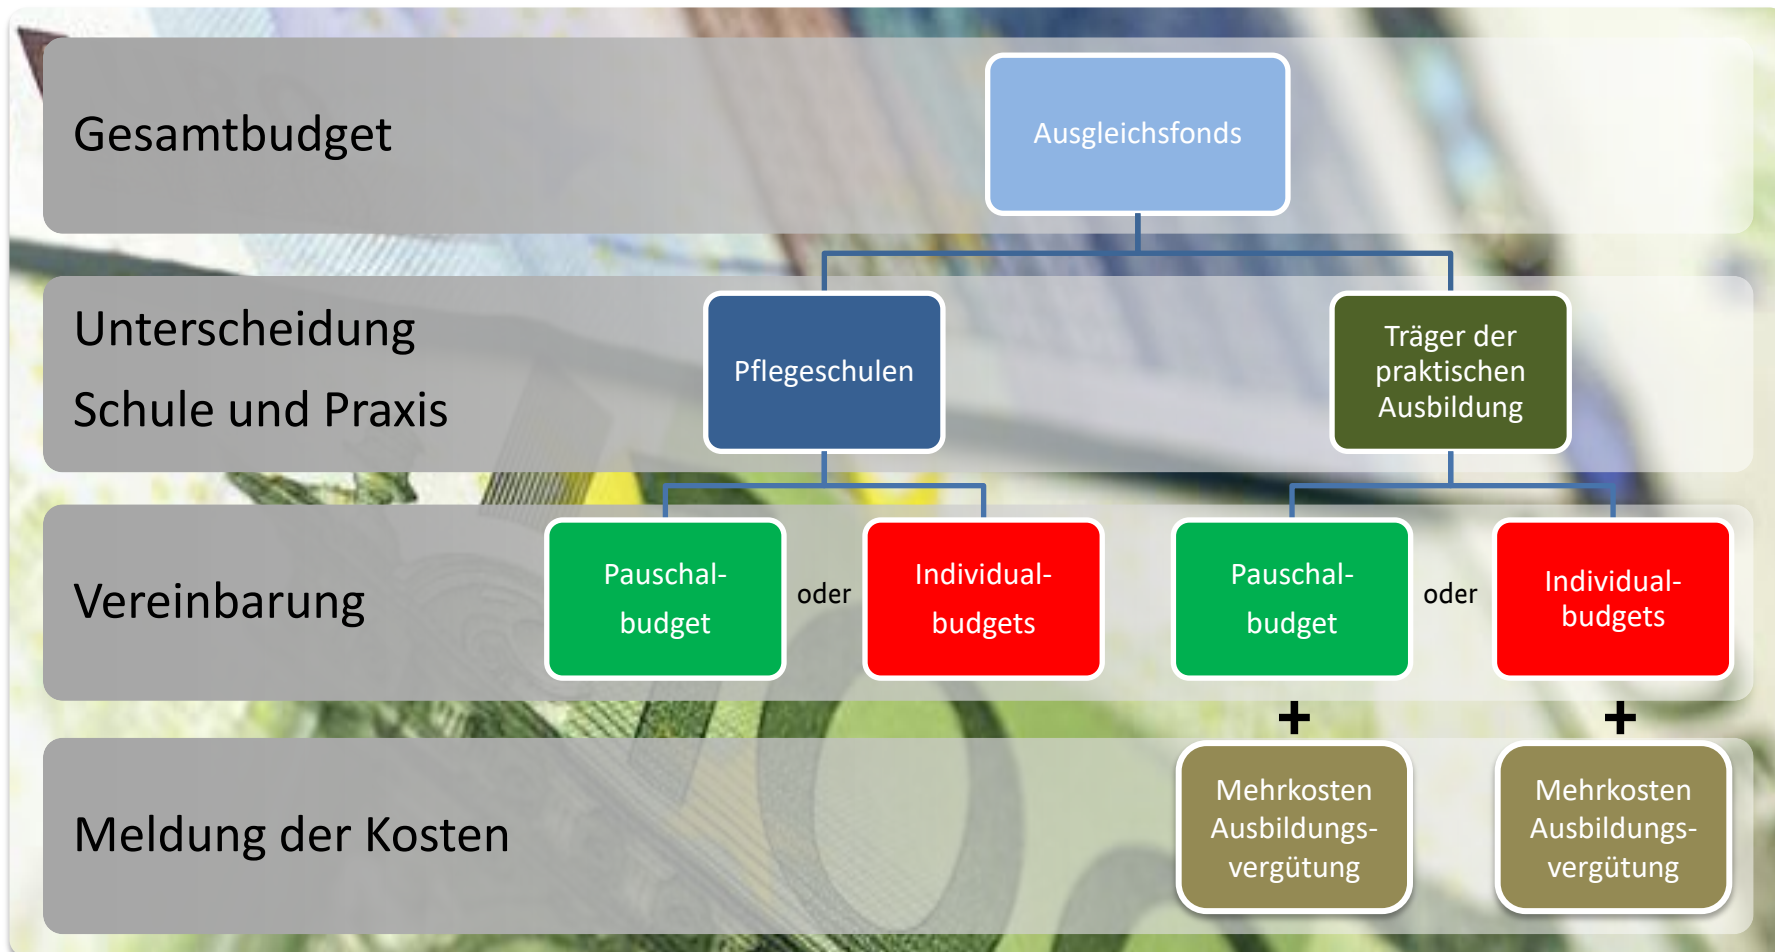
Gesamtbudget

Ausgleichsfonds

Unterscheidung

Schule und Praxis

Pflegeschulen

Träger der praktischen Ausbildung

Vereinbarung

Pauschalbudget

oder

Individualbudgets

Pauschalbudget

oder

Individualbudgets

+

+

Meldung der Kosten

Mehrkosten Ausbildungsvergütung

Mehrkosten Ausbildungsvergütung